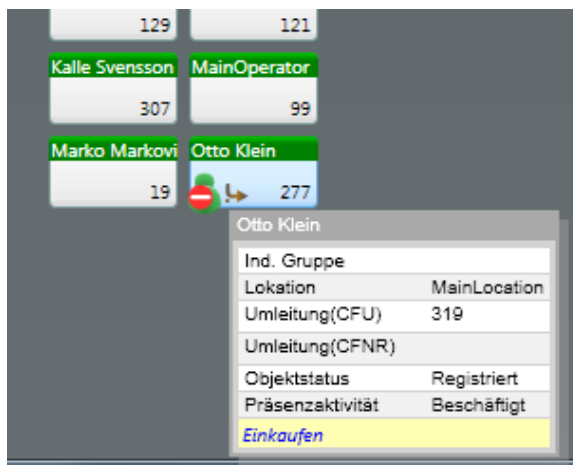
129
121
Kalle Svensson
307
MainOperator
99
Marko Markovi
19
Otto Klein
277

Otto Klein

| | |
|---|---|
| Ind. Gruppe | |
| Lokation | MainLocation |
| Umleitung(CFU) | 319 |
| Umleitung(CFNR) | |
| Objektstatus | Registriert |
| Präsenzaktivität | Beschäftigt |
| Einkaufen | |